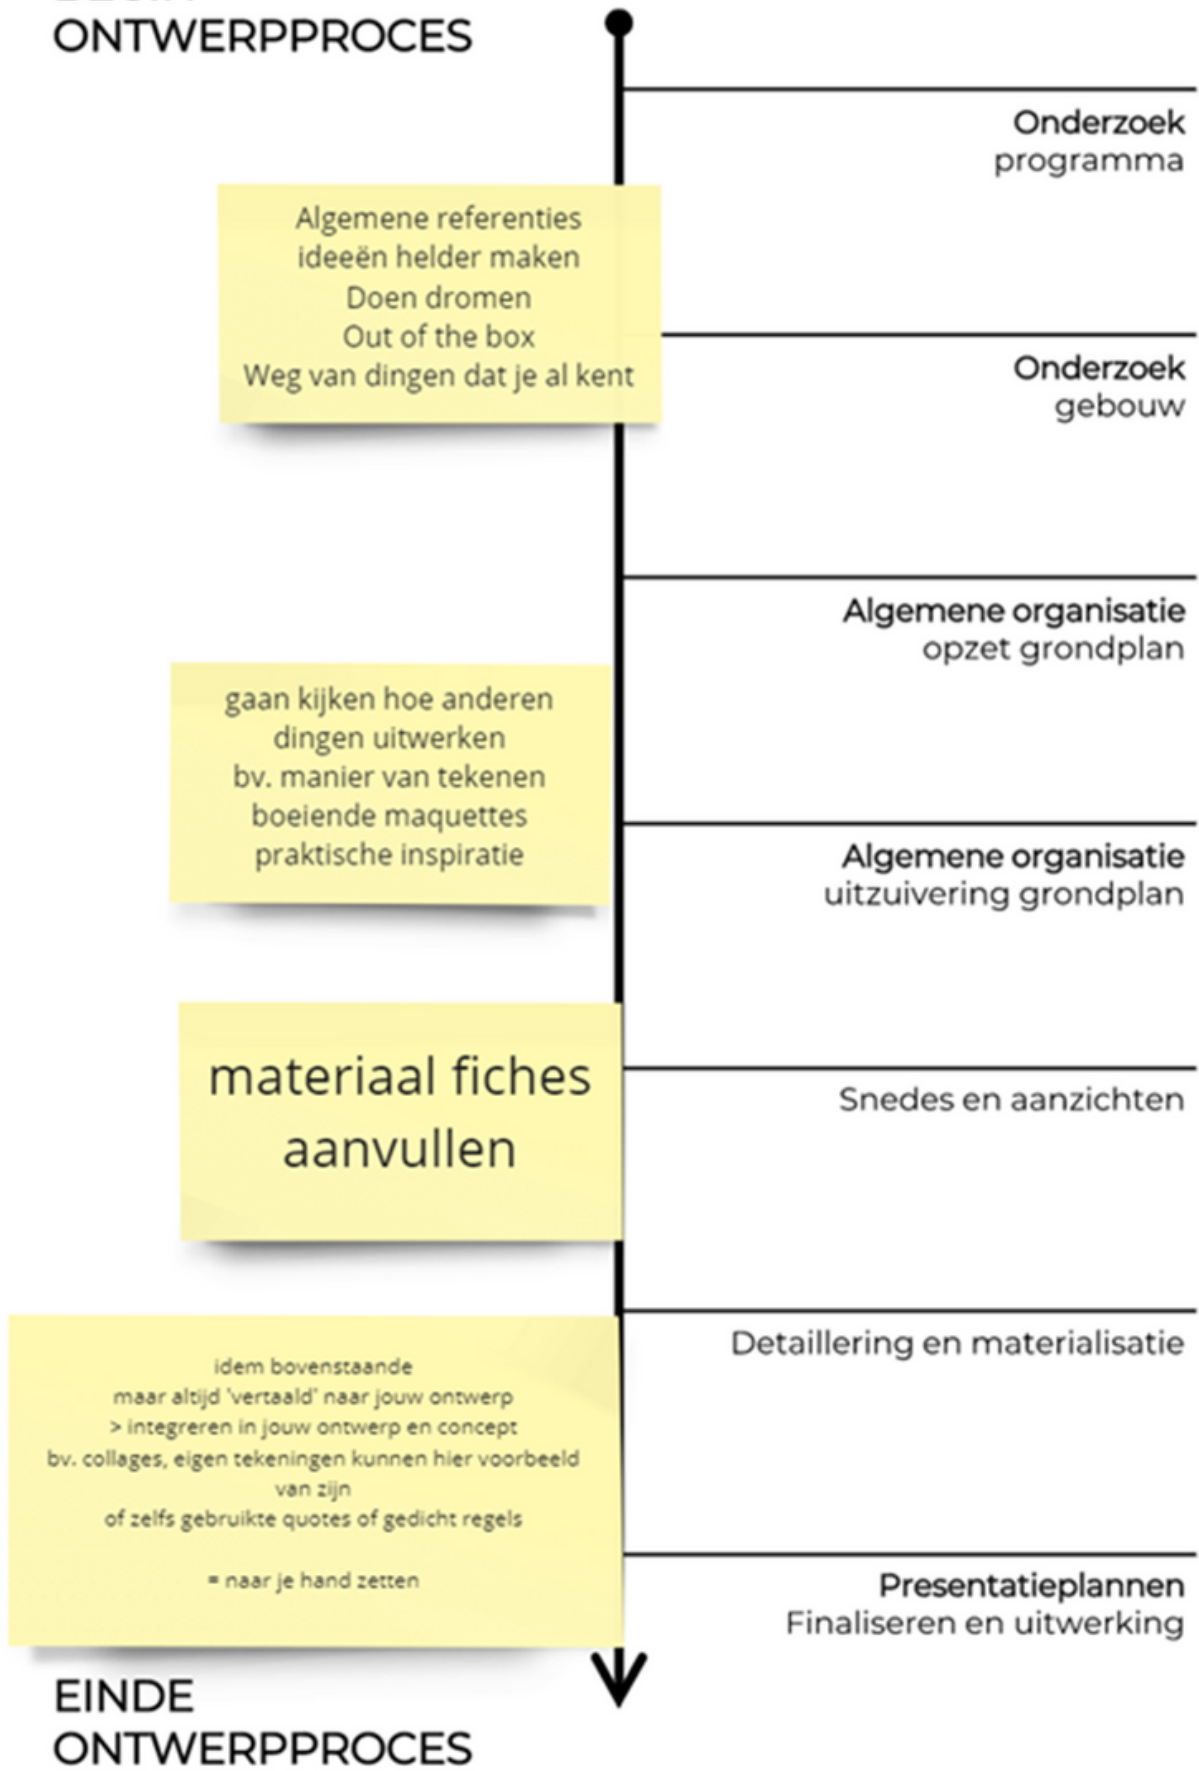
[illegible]
ONTWERPPROCES

Onderzoek
programma

Algemene referenties
ideeën helder maken
Doen dromen
Out of the box
Weg van dingen dat je al kent

Onderzoek
gebouw

Algemene organisatie
opzet grondplan

gaan kijken hoe anderen
dingen uitwerken
bv. manier van tekenen
boeiende maquettes
praktische inspiratie

Algemene organisatie
uitzuivering grondplan

materiaal fiches
aanvullen

Snedes en aanzichten

Detaillering en materialisatie

idem bovenstaande
maar altijd 'vertaald' naar jouw ontwerp
> integreren in jouw ontwerp en concept
bv. collages, eigen tekeningen kunnen hier voorbeeld van zijn
of zelfs gebruikte quotes of gedicht regels

= naar je hand zetten

Presentatieplannen
Finaliseren en uitwerking

EINDE
ONTWERPPROCES